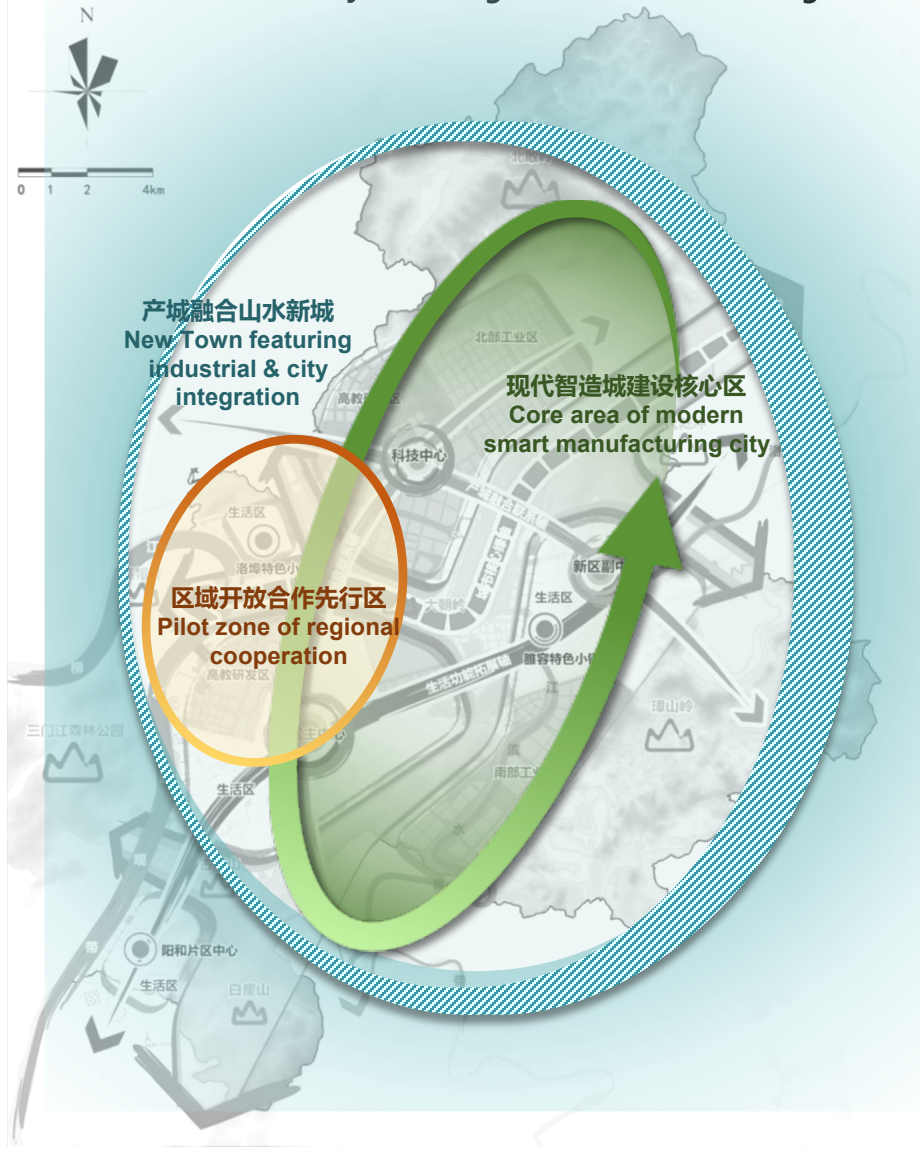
N

0 1 2 4km

产城融合山水新城
New Town featuring industrial & city integration

现代智造城建设核心区
Core area of modern smart manufacturing city

北部工业区

高教研发区

科技中心

生活区

洛埠特色小

区域开放合作先行区
Pilot zone of regional cooperation

大朝岭

新区副中

生活区

雒容特色小

生活功能拓展轴

高教研发区

三门江森林公园

瑶山岭

生活区

南部工

阳和片区中心

生活区

白露山